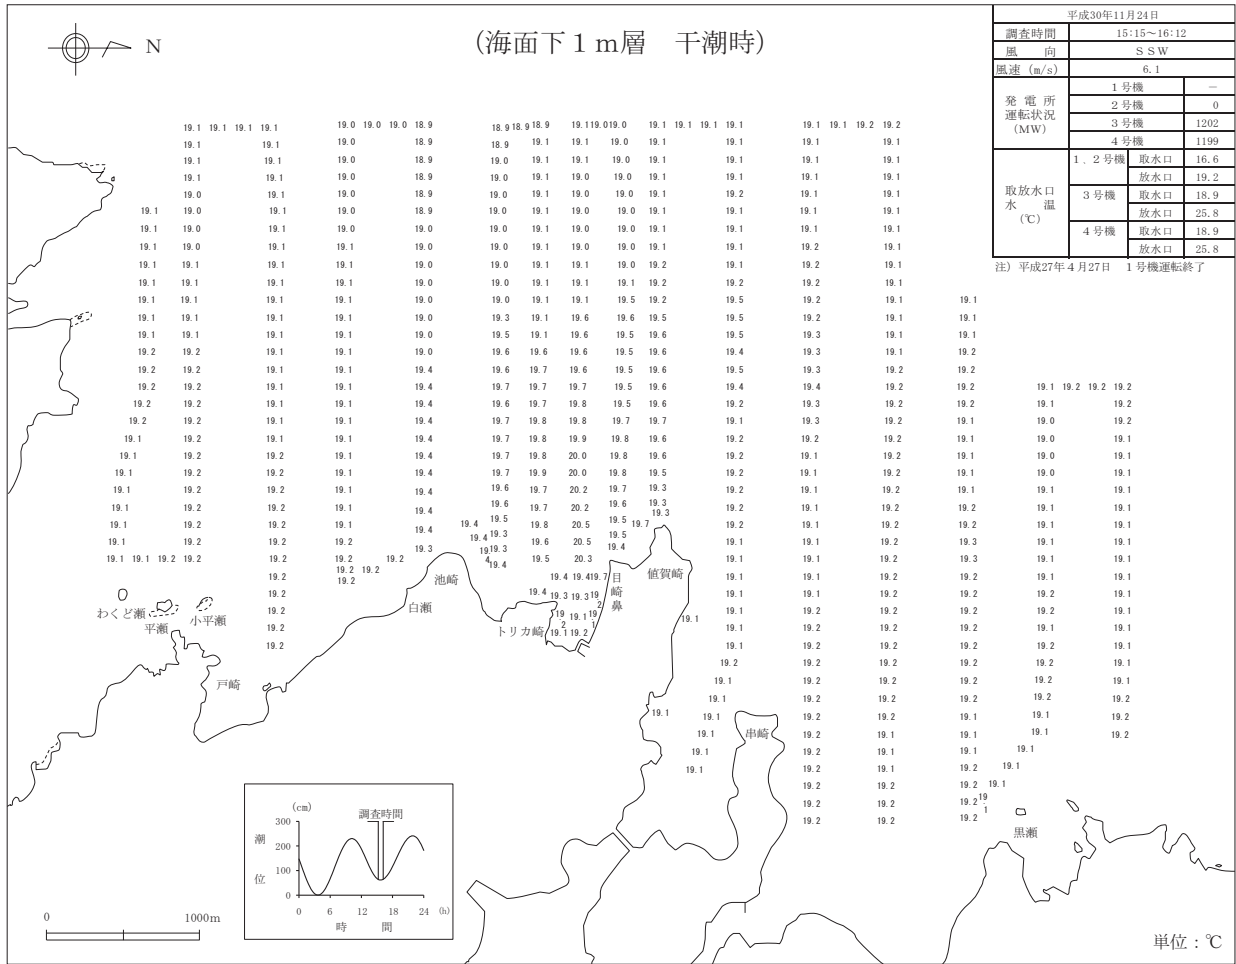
N

（海面下１m層　干潮時）

| 平成30年11月24日 | | |
|---|---|---|
| 調査時間 | 15:15～16:12 | |
| 風　向 | SSW | |
| 風速（m/s） | 6.1 | |
| 発 電 所 運転状況 （MW） | 1号機 | － |
| | 2号機 | 0 |
| | 3号機 | 1202 |
| | 4号機 | 1199 |
| 取放水口 水　温 （℃） | 1，2号機 取水口 | 16.6 |
| | 放水口 | 19.2 |
| | 3号機 取水口 | 18.9 |
| | 放水口 | 25.8 |
| | 4号機 取水口 | 18.9 |
| | 放水口 | 25.8 |

注）平成27年4月27日　1号機運転終了

19.1 19.1 19.1 19.1　19.0 19.0 19.0 18.9　18.9 18.9 18.9　19.1 19.0 19.0　19.1 19.1 19.1 19.1　19.1 19.1 19.2 19.2

池崎　白瀬　トリカ崎　目崎鼻　値賀崎　わくど瀬　平瀬　小平瀬　戸崎　串崎　黒瀬

(cm)
調査時間
300
200
100
0
潮位
0　6　12　18　24 (h)
時　間

0　1000m

単位：℃